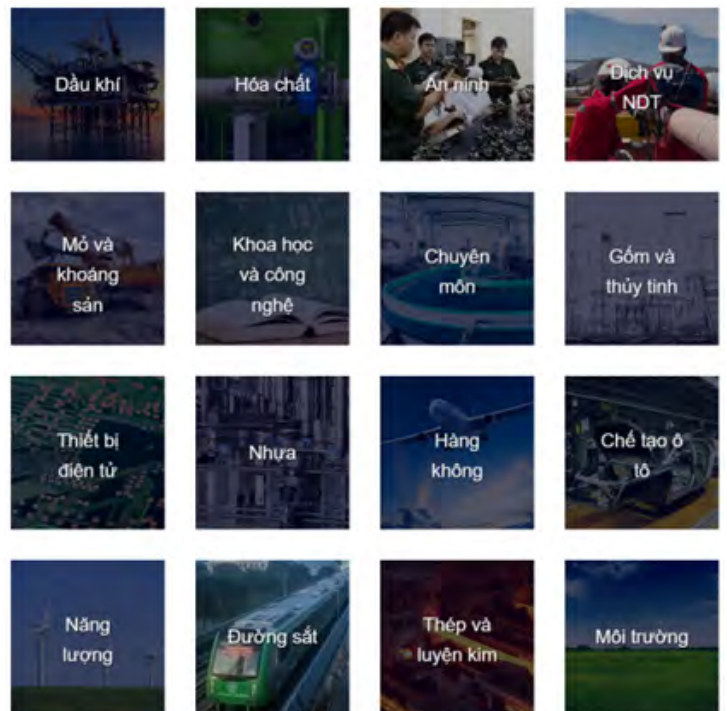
Dầu khí

Hóa chất

An ninh

Dịch vụ NDT

Mỏ và khoáng sản

Khoa học và công nghệ

Chuyên môn

Gốm và thủy tinh

Thiết bị điện tử

Nhựa

Hàng không

Chế tạo ô tô

Năng lượng

Đường sắt

Thép và luyện kim

Môi trường